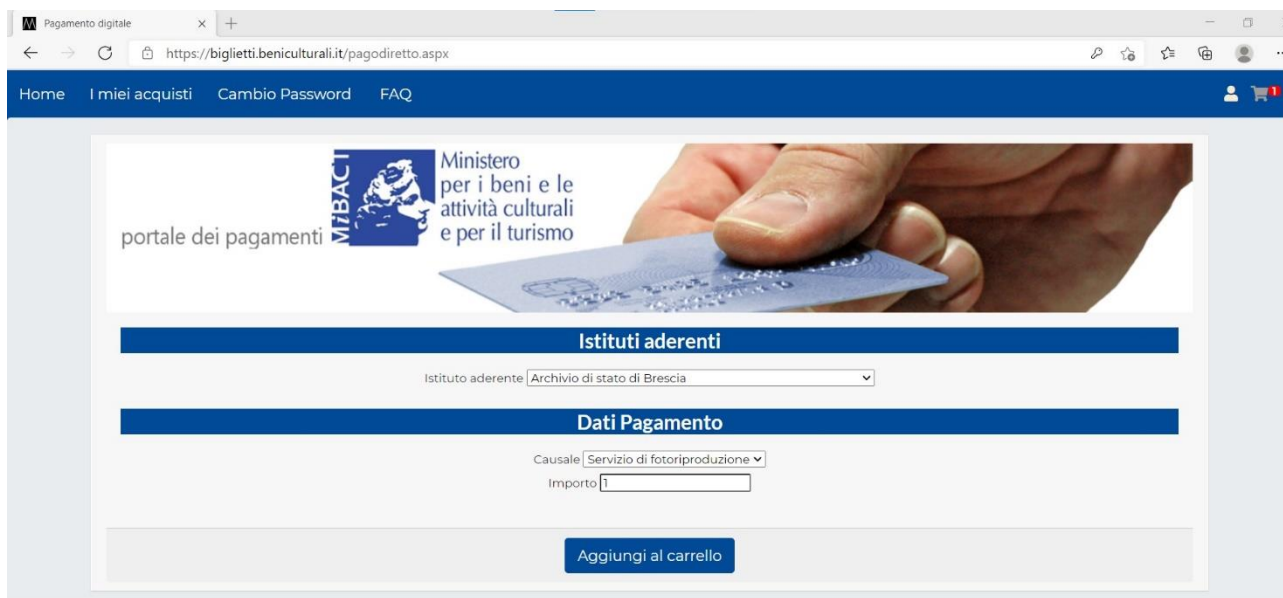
Pagamento digitale

https://biglietti.beniculturali.it/pagodiretto.aspx

Home I miei acquisti Cambio Password FAQ

1

portale dei pagamenti MiBACT Ministero per i beni e le attività culturali e per il turismo

Istituti aderenti

Istituto aderente Archivio di stato di Brescia

Dati Pagamento

Causale Servizio di fotoriproduzione

Importo 1

Aggiungi al carrello